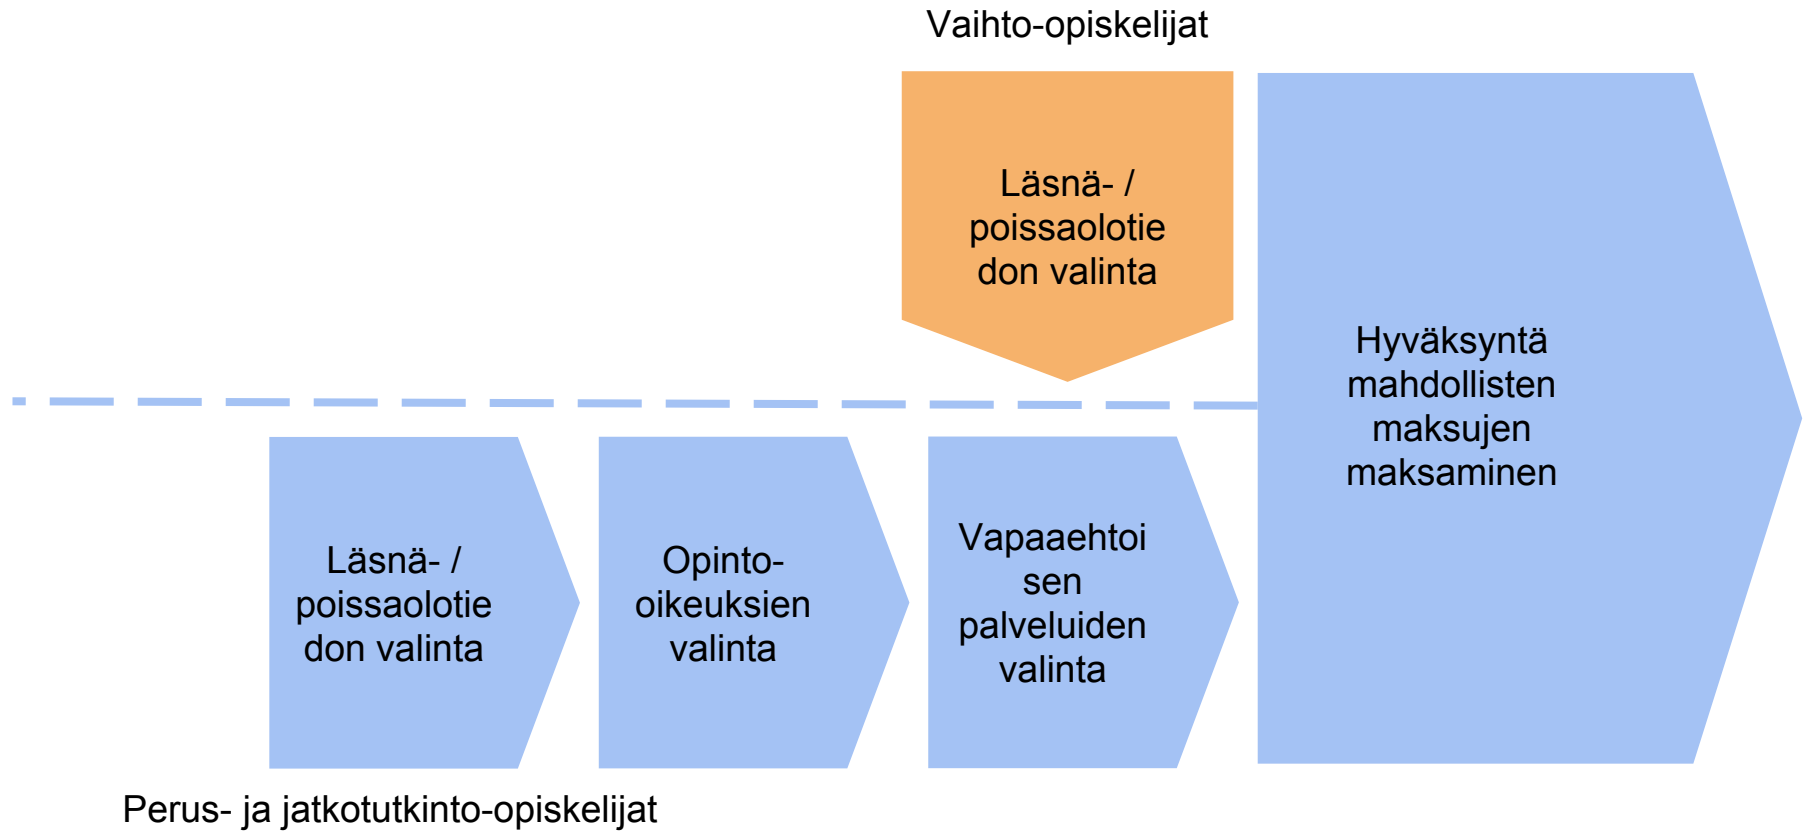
Vaihto-opiskelijat

Läsnä- / poissaolotiedon valinta

Hyväksyntä mahdollisten maksujen maksaminen

Läsnä- / poissaolotiedon valinta

Opinto-oikeuksien valinta

Vapaaehtoisen palveluiden valinta

Perus- ja jatkotutkinto-opiskelijat